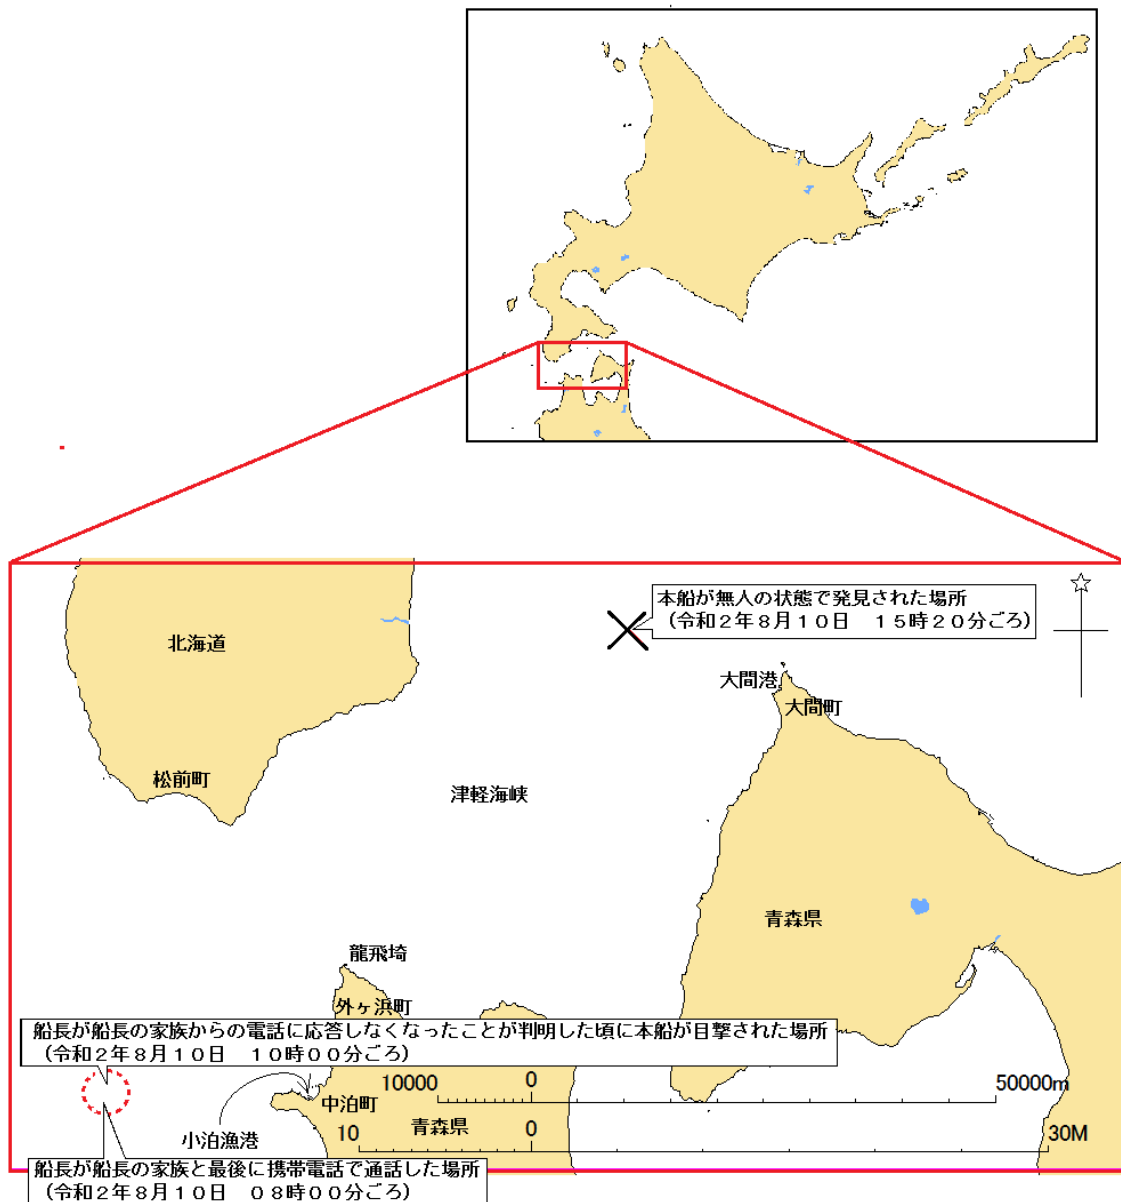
本船が無人の状態で発見された場所
（令和２年８月１０日　１５時２０分ごろ）

北海道

大間港

大間町

松前町

津軽海峡

青森県

龍飛埼

外ヶ浜町

船長が船長の家族からの電話に応答しなくなったことが判明した頃に本船が目撃された場所
（令和２年８月１０日　１０時００分ごろ）

10000　0　50000m

中泊町

小泊漁港

10　青森県　0　30M

船長が船長の家族と最後に携帯電話で通話した場所
（令和２年８月１０日　０８時００分ごろ）